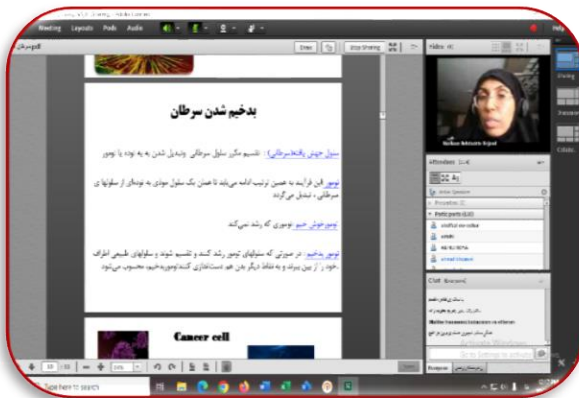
Meeting Layouts Pods Audio

Stop Sharing

بدخیم شدن سرطان

سول جهش یافته(سرطانی) : تقسیم مکرر سلول سرطانی وتبدیل شدن به توده یا تومور

تومور: این فرایند به همین ترتیب ادامه می یابد تا همان یک سلول موذی به توده ای از سلولهای سرطانی ، تبدیل می گردد

تومورخوش خیم: توموری که رشد نمی کند

تومور بدخیم: در صورتی که سلولهای تومور رشد کنند و تقسیم شوند و سلولهای طبیعی اطراف خود را از بین ببرند و به نقاط دیگر بدن هم دست اندازی کنند(توموربدخیم، محسوب می شود

Cancer cell

Video

Attendees

Active Speaker

Presenters

Participants

Chat

Type here to search